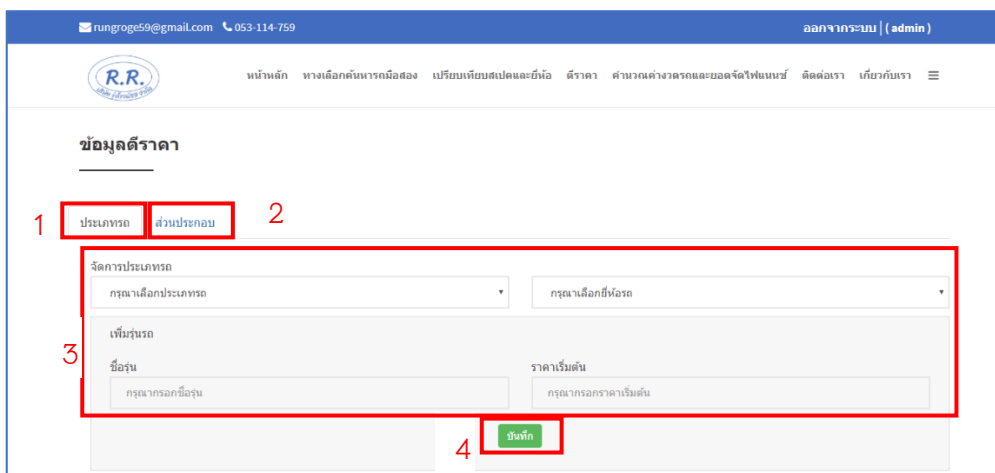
rungroge59@gmail.com 053-114-759

ออกจากระบบ | ( admin )

R.R.

หน้าหลัก ทางเลือกค้นหารถมือสอง เปรียบเทียบสเปคและยี่ห้อ ดีราคา คำนวณค่างวดรถและยอดจัดไฟแนนซ์ ติดต่อเรา เกี่ยวกับเรา

ข้อมูลดีราคา

1 ประเภทรถ 2 ส่วนประกอบ

จัดการประเภทรถ

กรุณาเลือกประเภทรถ

กรุณาเลือกยี่ห้อรถ

3

เพิ่มรุ่นรถ

ชื่อรุ่น

กรุณากรอกชื่อรุ่น

ราคาเริ่มต้น

กรุณากรอกราคาเริ่มต้น

4 บันทึก